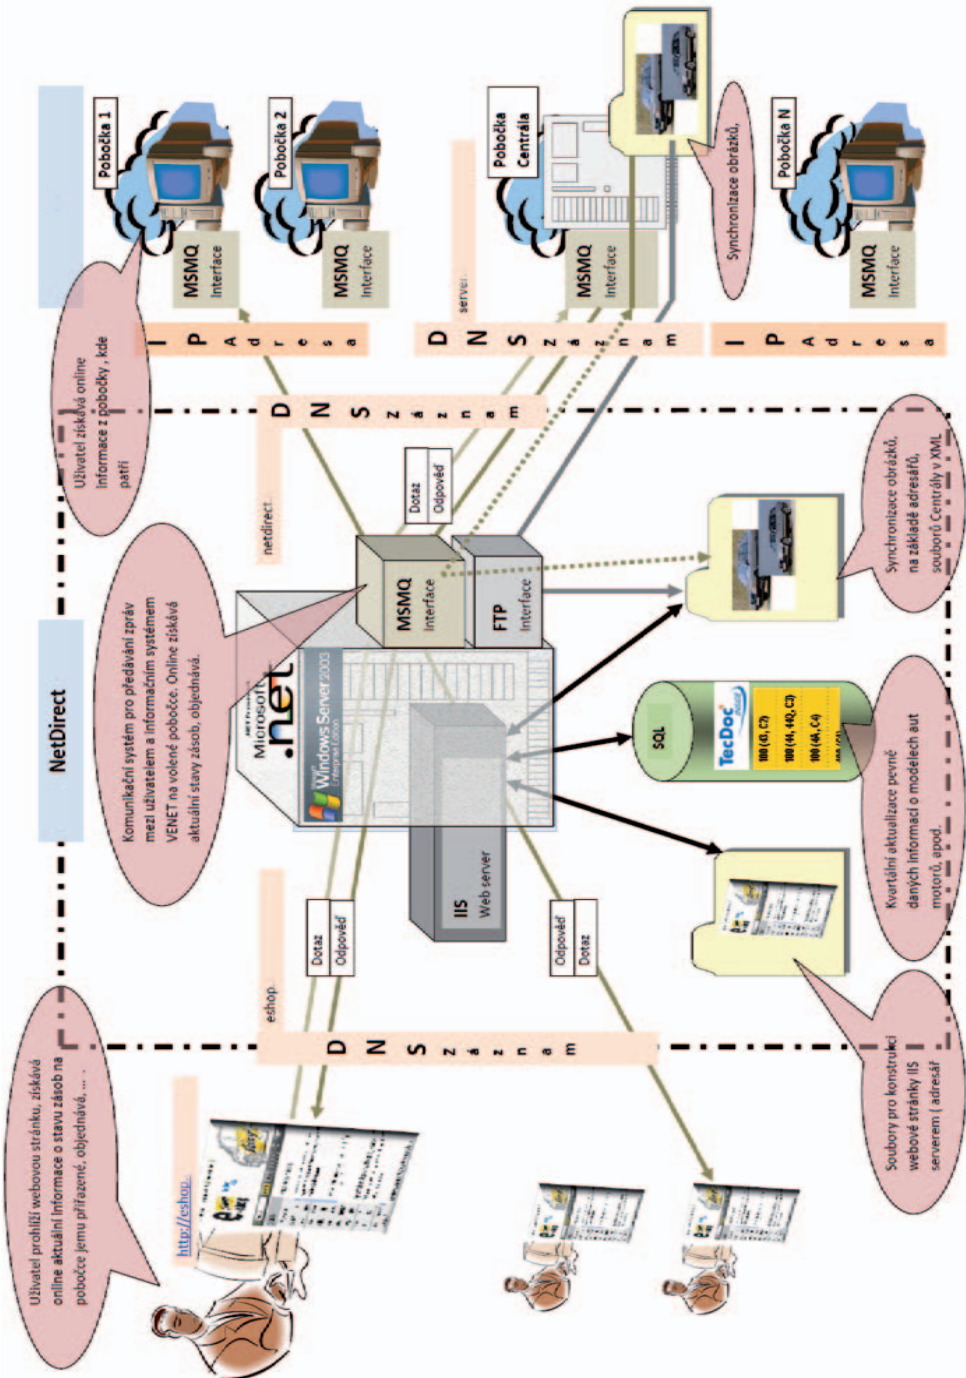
NetDirect

Uživatel prohlíží webovou stránku, získává online aktuální informace o stavu zásob na pobočce jemu přiřazené, objednává, ...

http://eshop.

eshop.

D N S z á z n a m

Dotaz
Odpověď

Odpověď
Dotaz

Komunikační systém pro předávání zpráv mezi uživatelem a informačním systémem VENET na volené pobočce. Online získává aktuální stavy zásob, objednává.

Microsoft .net
Windows Server 2003

IIS
Web server

MSMQ
Interface

FTP
Interface

SQL

TecDoc

netdirect.

D N S z á z n a m

Dotaz
Odpověď

Uživatel získává online informace z pobočky, kde patří

Soubory pro konstrukci webové stránky IIS serverem ( adresář

Kvartální aktualizace pevně daných informací o modelech aut motorů, apod.

Synchronizace obrázků, na základě adresářů, souborů Centrály v XML

I P A d r e s a

MSMQ
Interface

Pobočka 1

MSMQ
Interface

Pobočka 2

server.

D N S z á z n a m

MSMQ
Interface

Pobočka Centrála

Synchronizace obrázků.

I P A d r e s a

MSMQ
Interface

Pobočka N